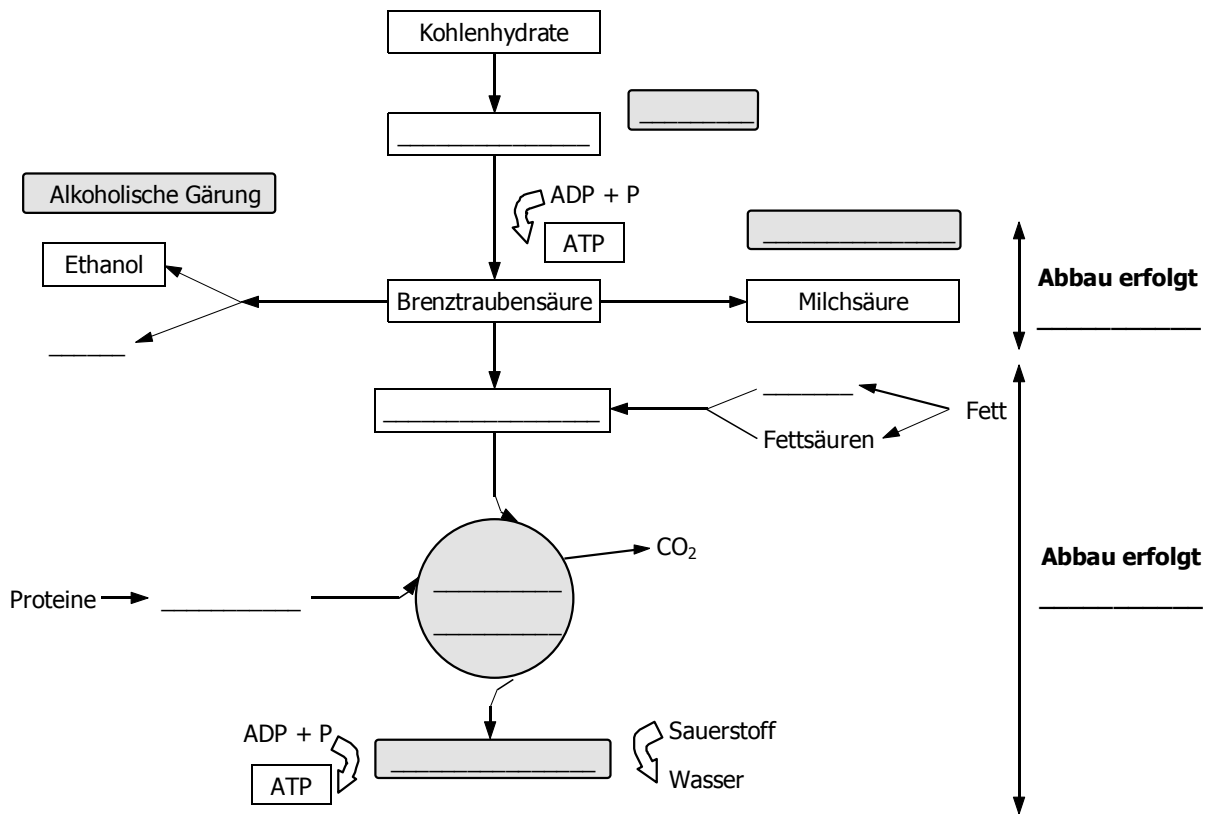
Kohlenhydrate

________

______________

Alkoholische Gärung

ADP + P

ATP

______________

Ethanol

Brenztraubensäure

Milchsäure

Abbau erfolgt

___________

______

______________

______

Fett

Fettsäuren

$CO_2$

Proteine

__________

__________

__________

Abbau erfolgt

___________

ADP + P

ATP

______________

Sauerstoff

Wasser